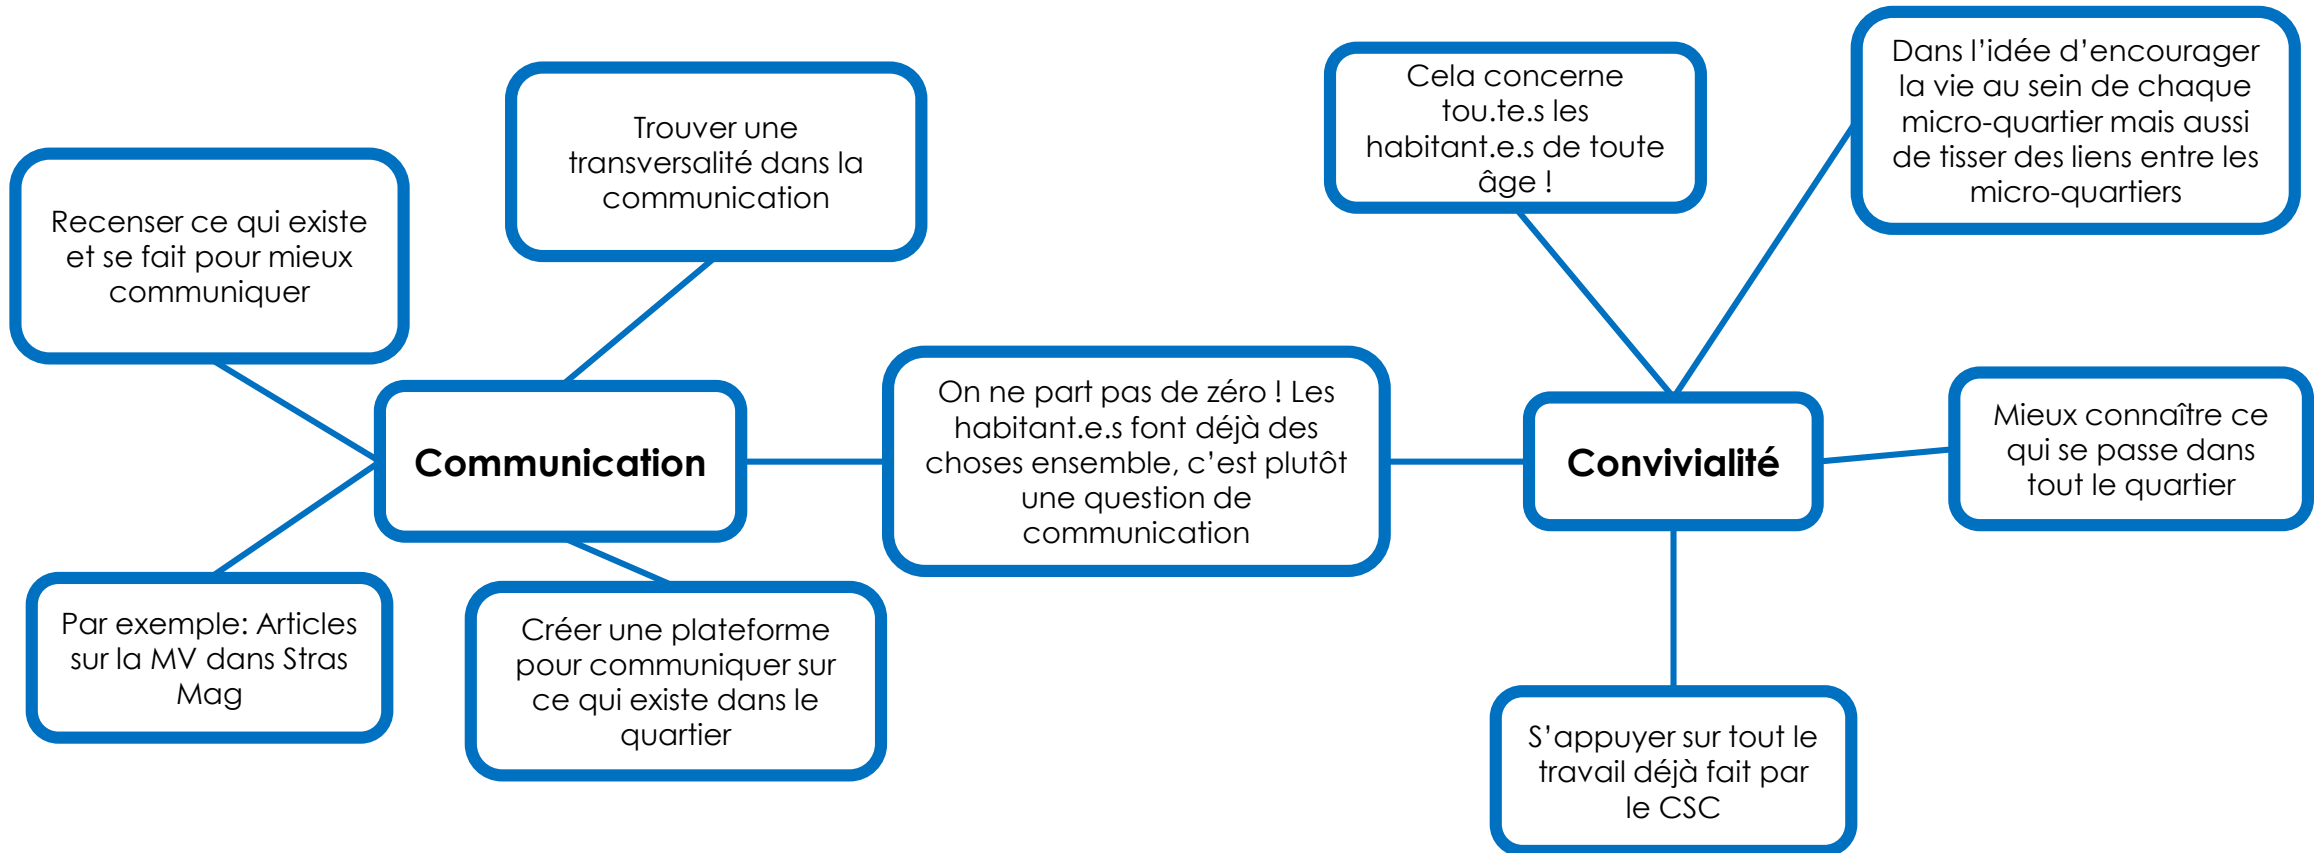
Recenser ce qui existe et se fait pour mieux communiquer

Trouver une transversalité dans la communication

Communication

Par exemple: Articles sur la MV dans Stras Mag

Créer une plateforme pour communiquer sur ce qui existe dans le quartier

On ne part pas de zéro ! Les habitant.e.s font déjà des choses ensemble, c'est plutôt une question de communication

Cela concerne tou.te.s les habitant.e.s de toute âge !

Dans l'idée d'encourager la vie au sein de chaque micro-quartier mais aussi de tisser des liens entre les micro-quartiers

Convivialité

Mieux connaître ce qui se passe dans tout le quartier

S'appuyer sur tout le travail déjà fait par le CSC